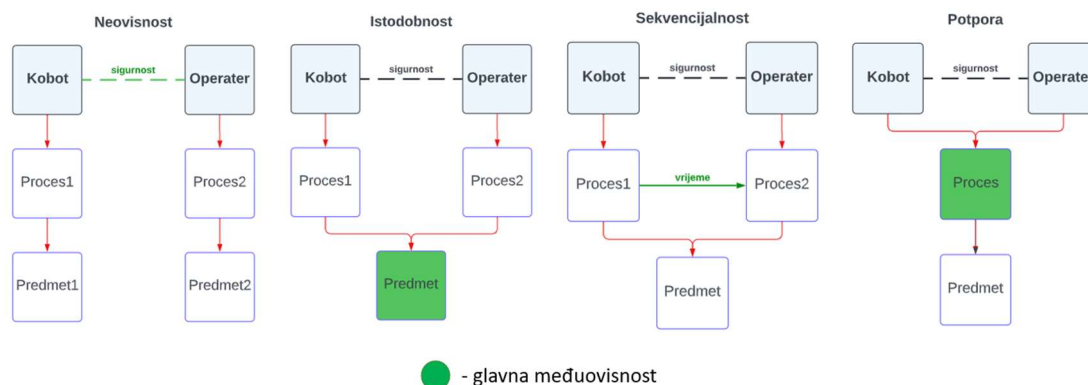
Neovisnost

Kobot

sigurnost

Operater

Proces1

Proces2

Predmet1

Predmet2

Istodobnost

Kobot

sigurnost

Operater

Proces1

Proces2

Predmet

Sekvencijalnost

Kobot

sigurnost

Operater

Proces1

vrijeme

Proces2

Predmet

Potpora

Kobot

sigurnost

Operate

Proces

Predmet

- glavna međuovisnost